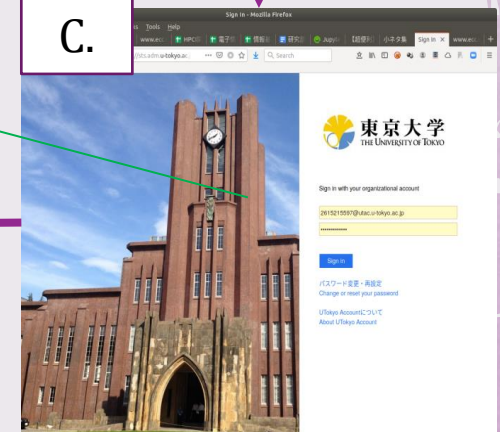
C.

Sign in - Mozilla Firefox

s Tools Help

www.e | HPCI | 電子 | 情報 | 研究 | Jupy | 【超便 | 小ネタ集 | Sign in | www.e

sts.adm.u-tokyo.ac.

Search

東京大学
THE UNIVERSITY OF TOKYO

Sign in with your organizational account

2615215597@utac.u-tokyo.ac.jp

••••••••••••••

Sign in

パスワード変更・再設定
Change or reset your password

UTokyo Accountについて
About UTokyo Account